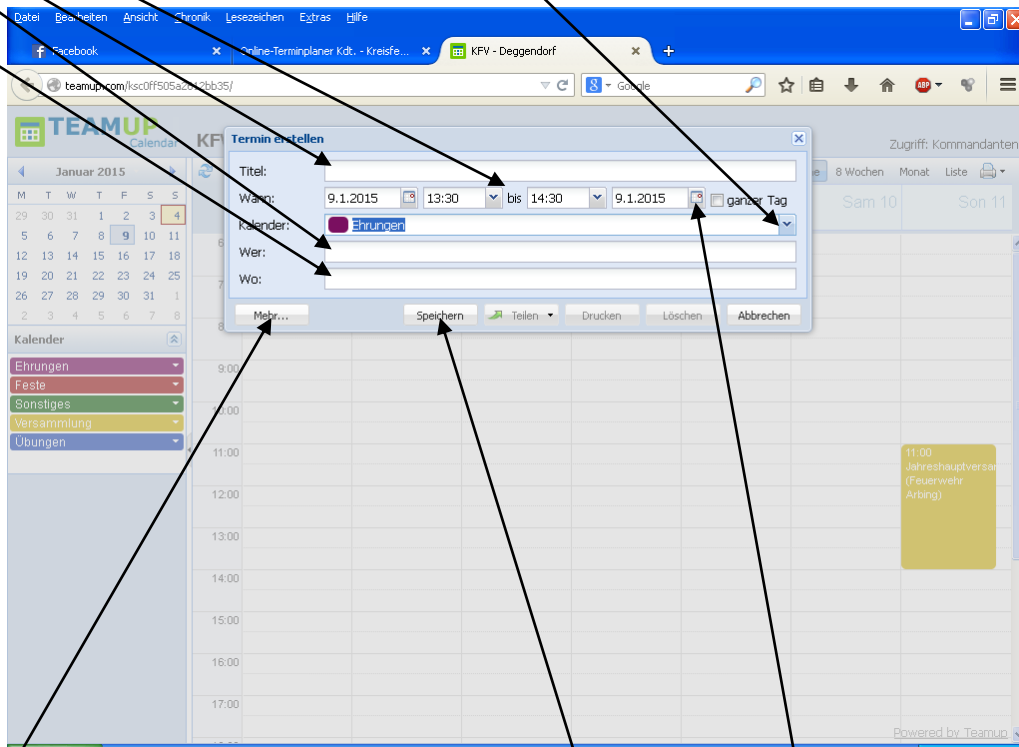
Datei Bearbeiten Ansicht Chronik Lesezeichen Extras Hilfe

Facebook × Online-Terminplaner Kdt. - Kreisfe... × KFV - Deggendorf × +

teamup.com/ksc0ff505a2612bb35/

Google

TEAMUP Calendar

KF

Zugriff: Kommandanten

Januar 2015

| M | T | W | T | F | S | S |
|---|---|---|---|---|---|---|
| 29 | 30 | 31 | 1 | 2 | 3 | 4 |
| 5 | 6 | 7 | 8 | 9 | 10 | 11 |
| 12 | 13 | 14 | 15 | 16 | 17 | 18 |
| 19 | 20 | 21 | 22 | 23 | 24 | 25 |
| 26 | 27 | 28 | 29 | 30 | 31 | 1 |
| 2 | 3 | 4 | 5 | 6 | 7 | 8 |

Kalender

Ehrungen
Feste
Sonstiges
Versammlung
Übungen

Termin erstellen

Titel:

Wann: 9.1.2015 13:30 bis 14:30 9.1.2015 ganzer Tag

Kalender: Ehrungen

Wer:

Wo:

Mehr... Speichern Teilen Drucken Löschen Abbrechen

8 Wochen Monat Liste

Sam 10 Son 11

6
7
8
9:00
10:00
11:00
12:00
13:00
14:00
15:00
16:00
17:00

11:00 Jahreshauptversam (Feuerwehr Arbing)

Powered by Teamup